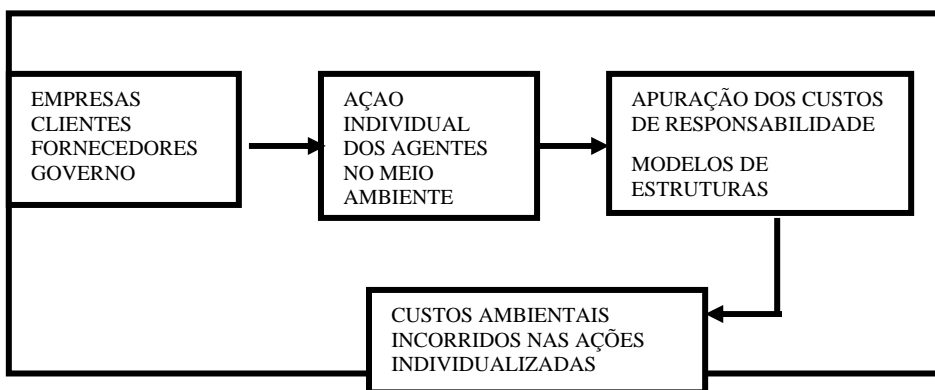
EMPRESAS
CLIENTES
FORNECEDORES
GOVERNO

AÇAO
INDIVIDUAL
DOS AGENTES
NO MEIO
AMBIENTE

APURAÇÃO DOS CUSTOS
DE RESPONSABILIDADE

MODELOS DE
ESTRUTURAS

CUSTOS AMBIENTAIS
INCORRIDOS NAS AÇÕES
INDIVIDUALIZADAS